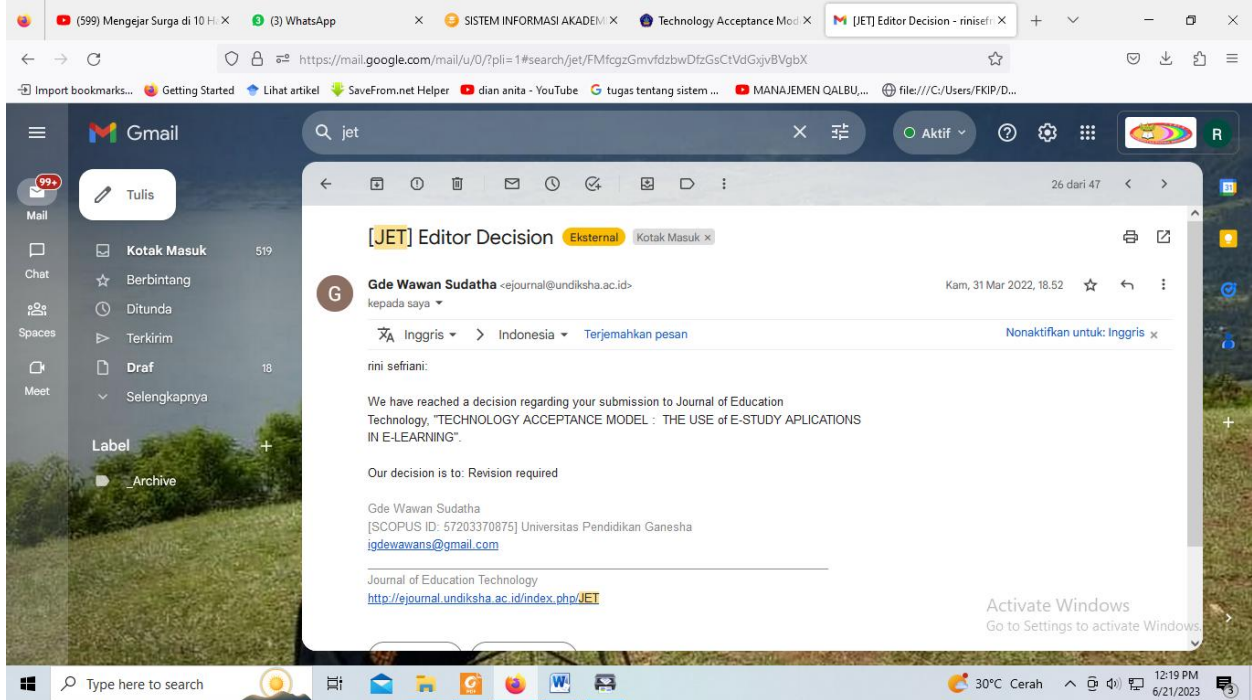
(599) Mengejar Surga di 10 H ×
(3) WhatsApp ×
SISTEM INFORMASI AKADEM ×
Technology Acceptance Mod ×
[JET] Editor Decision - rinisefr ×

https://mail.google.com/mail/u/0/?pli=1#search/jet/FMfcgzGmvfdzbwDfzGsCtVdGxjvBVgbX

Import bookmarks... Getting Started Lihat artikel SaveFrom.net Helper dian anita - YouTube tugas tentang sistem ... MANAJEMEN QALBU,... file:///C:/Users/FKIP/D...

Gmail
jet
Aktif
R

99+
Mail
Chat
Spaces
Meet

Tulis
Kotak Masuk 519
Berbintang
Ditunda
Terkirim
Draf 18
Selengkapnya

Label +
_Archive

26 dari 47

[JET] Editor Decision Eksternal Kotak Masuk ×

Gde Wawan Sudatha <ejournal@undiksha.ac.id>
kepada saya
Kam, 31 Mar 2022, 18.52

Inggris > Indonesia Terjemahkan pesan
Nonaktifkan untuk: Inggris ×

rini sefriani:

We have reached a decision regarding your submission to Journal of Education Technology, "TECHNOLOGY ACCEPTANCE MODEL : THE USE of E-STUDY APLICATIONS IN E-LEARNING".

Our decision is to: Revision required

Gde Wawan Sudatha
[SCOPUS ID: 57203370875] Universitas Pendidikan Ganesha
igdewawans@gmail.com

Journal of Education Technology
http://ejournal.undiksha.ac.id/index.php/JET

Activate Windows
Go to Settings to activate Windows.

Type here to search
30°C Cerah
12:19 PM
6/21/2023